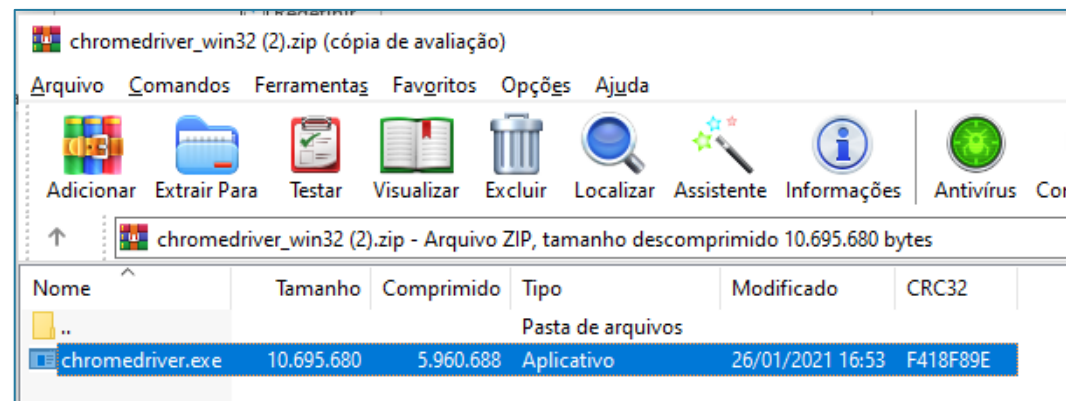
chromedriver_win32 (2).zip (cópia de avaliação)

Arquivo Comandos Ferramentas Favoritos Opções Ajuda

Adicionar Extrair Para Testar Visualizar Excluir Localizar Assistente Informações Antivírus Co

chromedriver_win32 (2).zip - Arquivo ZIP, tamanho descomprimido 10.695.680 bytes

| Nome | Tamanho | Comprimido | Tipo | Modificado | CRC32 |
|---|---|---|---|---|---|
| .. | | | Pasta de arquivos | | |
| chromedriver.exe | 10.695.680 | 5.960.688 | Aplicativo | 26/01/2021 16:53 | F418F89E |